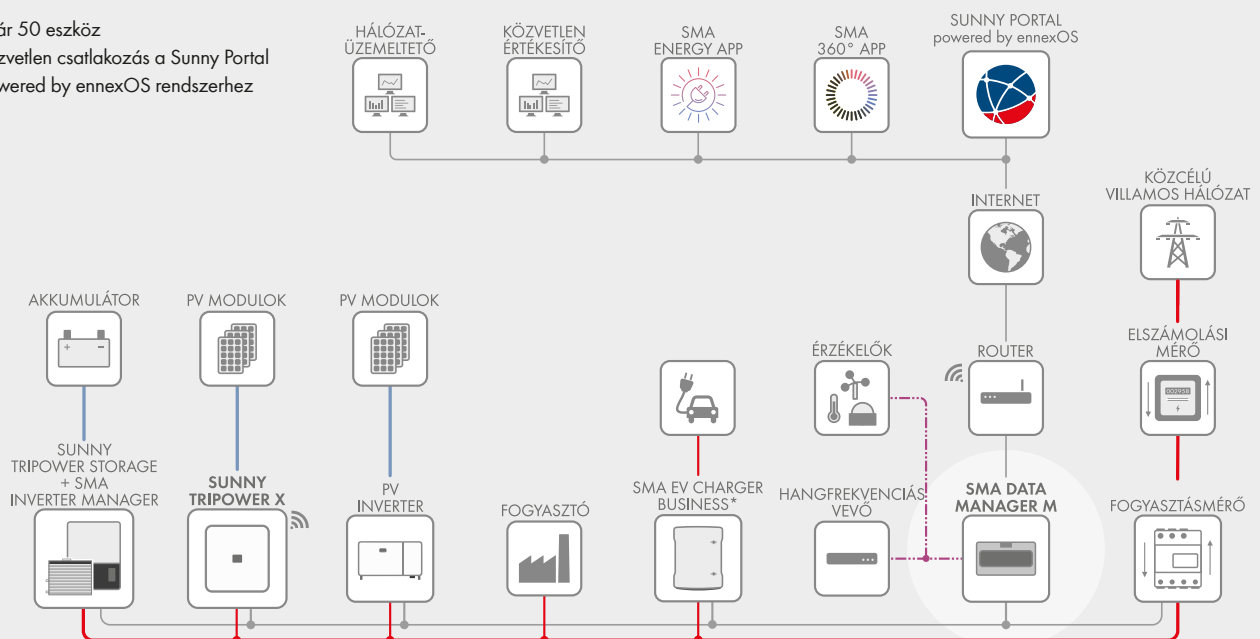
ár 50 eszköz
zvetlen csatlakozás a Sunny Portal
wered by ennexOS rendszerhez

HÁLÓZAT-ÜZEMELTETŐ

KÖZVETLEN ÉRTÉKESÍTŐ

SMA ENERGY APP

SMA 360° APP

SUNNY PORTAL powered by ennexOS

INTERNET

KÖZCÉLÚ VILLAMOS HÁLÓZAT

AKKUMULÁTOR

PV MODULOK

PV MODULOK

ÉRZÉKELŐK

ROUTER

ELSZÁMOLÁSI MÉRŐ

SUNNY TRIPOWER STORAGE + SMA INVERTER MANAGER

SUNNY TRIPOWER X

PV INVERTER

FOGYASZTÓ

SMA EV CHARGER BUSINESS*

HANGFREKVENCIÁS VEVŐ

SMA DATA MANAGER M

FOGYASZTÁSMÉRŐ